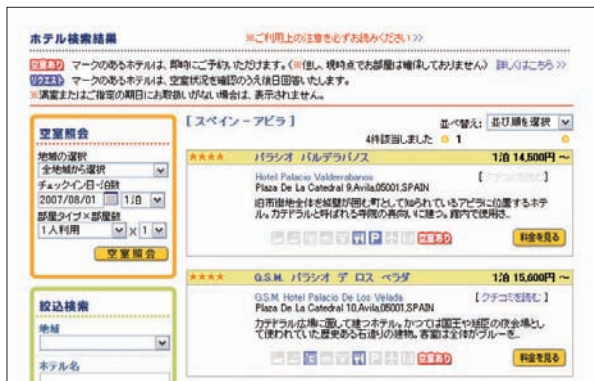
ホテル検索結果

※ご利用上の注意を必ずお読みください＞＞

空室あり マークのあるホテルは、即時にご予約いただけます。（※但し、現時点でお部屋は確保しておりません） 詳しくはこちら＞＞
リクエスト マークのあるホテルは、空室状況を確認のうえ後日回答いたします。
※満室またはご指定の期日にお取扱いがない場合は、表示されません。

空室照会

地域の選択
全地域から選択
チェックイン日・泊数
2007/08/01 1泊
部屋タイプ×部屋数
1人利用 × 1
空室照会

絞込検索

地域

ホテル名

［スペイン－アビラ］

並べ替え： 並び順を選択

4件該当しました 1

★★★★ パラシオ バルデラバノス 1泊 14,500円～

Hotel Palacio Valderrabanos
Plaza De La Catedral 9,Avila,05001,SPAIN
【クチコミを読む】
旧市街地全体を城壁が囲む町として知られているアビラに位置するホテル。カテドラルと呼ばれる寺院の真向いに建つ。館内で使用さ…

空室あり
料金を見る

★★★★ G.S.M. パラシオ デ ロス ベラダ 1泊 15,600円～

G.S.M. Hotel Palacio De Los Velada
Plaza De La Catedral 10,Avila,05001,SPAIN
【クチコミを読む】
カテドラル広場に面して建つホテル。かつては国王や皇后の住まいとして使われていた歴史的な石造りの建物。客室は全体がブルーを…

空室あり
料金を見る